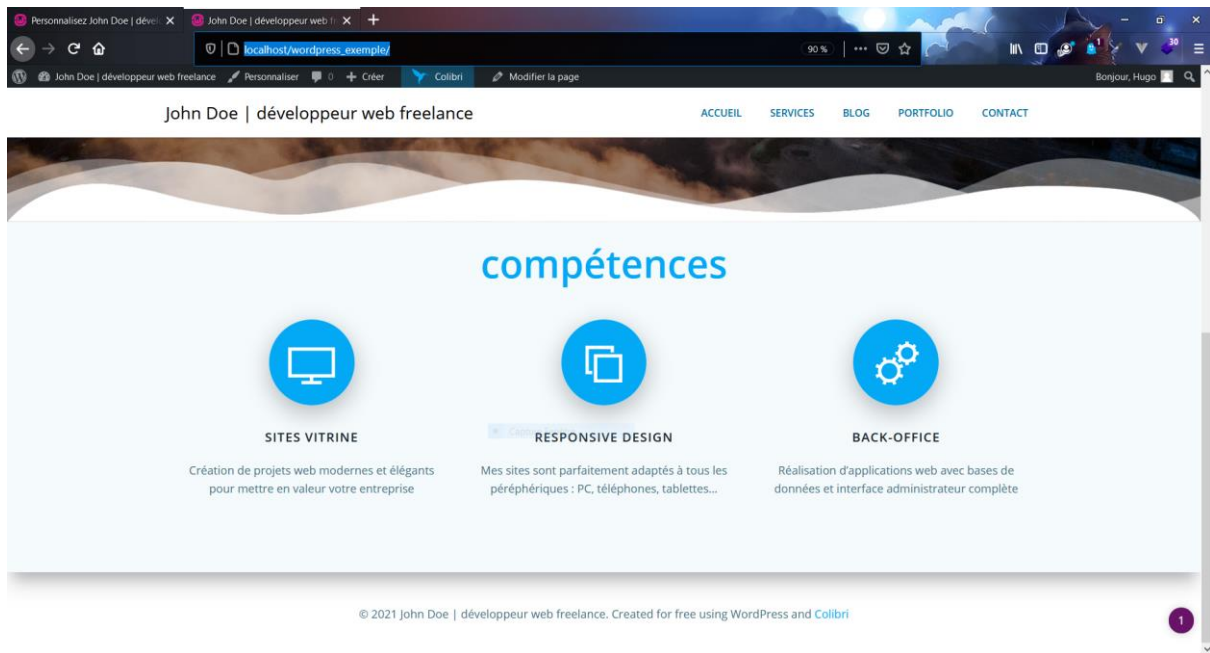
Personnalisez John Doe | dével
John Doe | développeur web fr

localhost/wordpress_exemple/

90 %

John Doe | développeur web freelance   Personnaliser   0   Créer   Colibri   Modifier la page   Bonjour, Hugo

John Doe | développeur web freelance

ACCUEIL   SERVICES   BLOG   PORTFOLIO   CONTACT

compétences

SITES VITRINE

Création de projets web modernes et élégants pour mettre en valeur votre entreprise

RESPONSIVE DESIGN

Mes sites sont parfaitement adaptés à tous les périphériques : PC, téléphones, tablettes...

BACK-OFFICE

Réalisation d'applications web avec bases de données et interface administrateur complète

© 2021 John Doe | développeur web freelance. Created for free using WordPress and Colibri

1